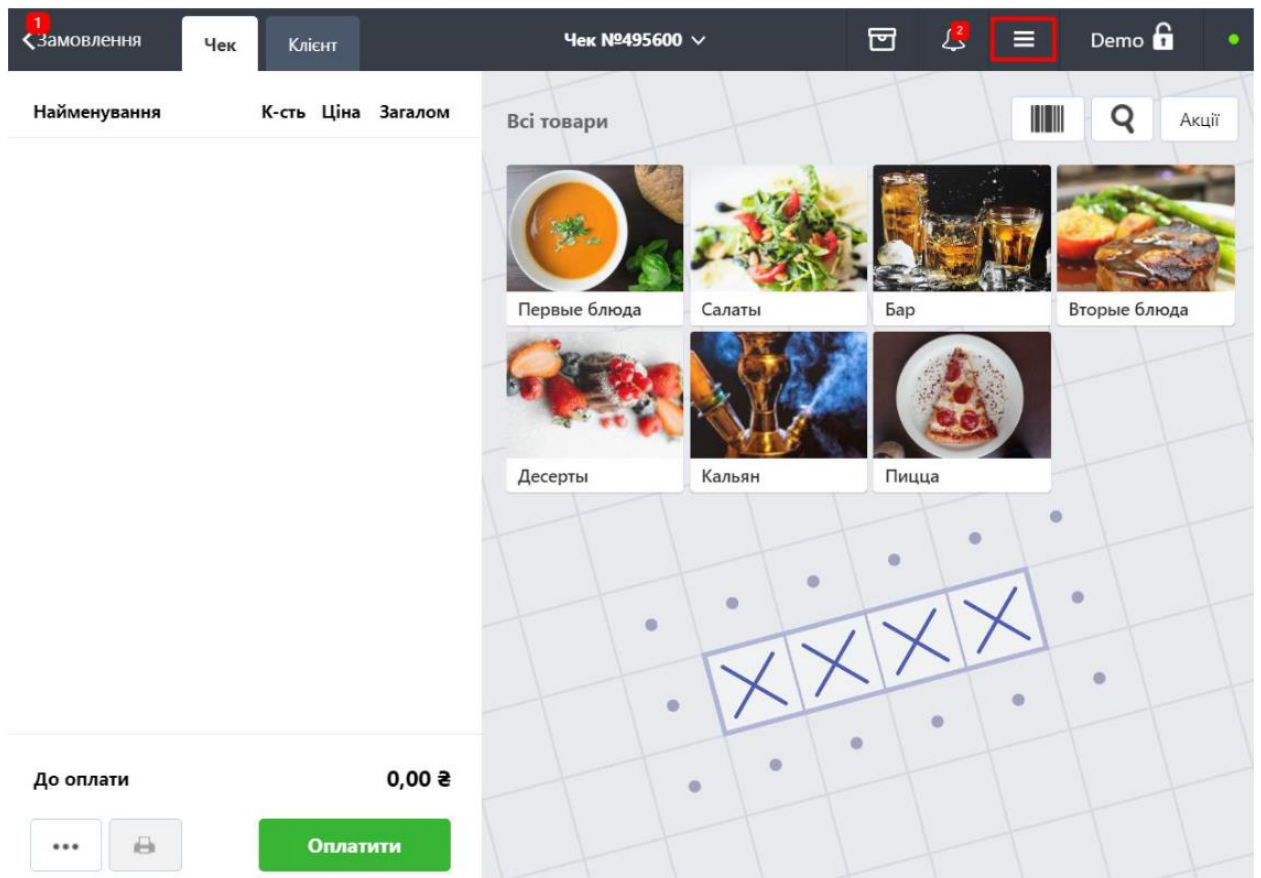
1
Замовлення
Чек
Клієнт
Чек №495600
2
Demo

| Найменування | К-сть | Ціна | Загалом |
|---|---|---|---|

Всі товари
Акції

Первые блюда
Салаты
Бар
Вторые блюда
Десерты
Кальян
Пицца

До оплати
0,00 ₴
•••
Оплатити